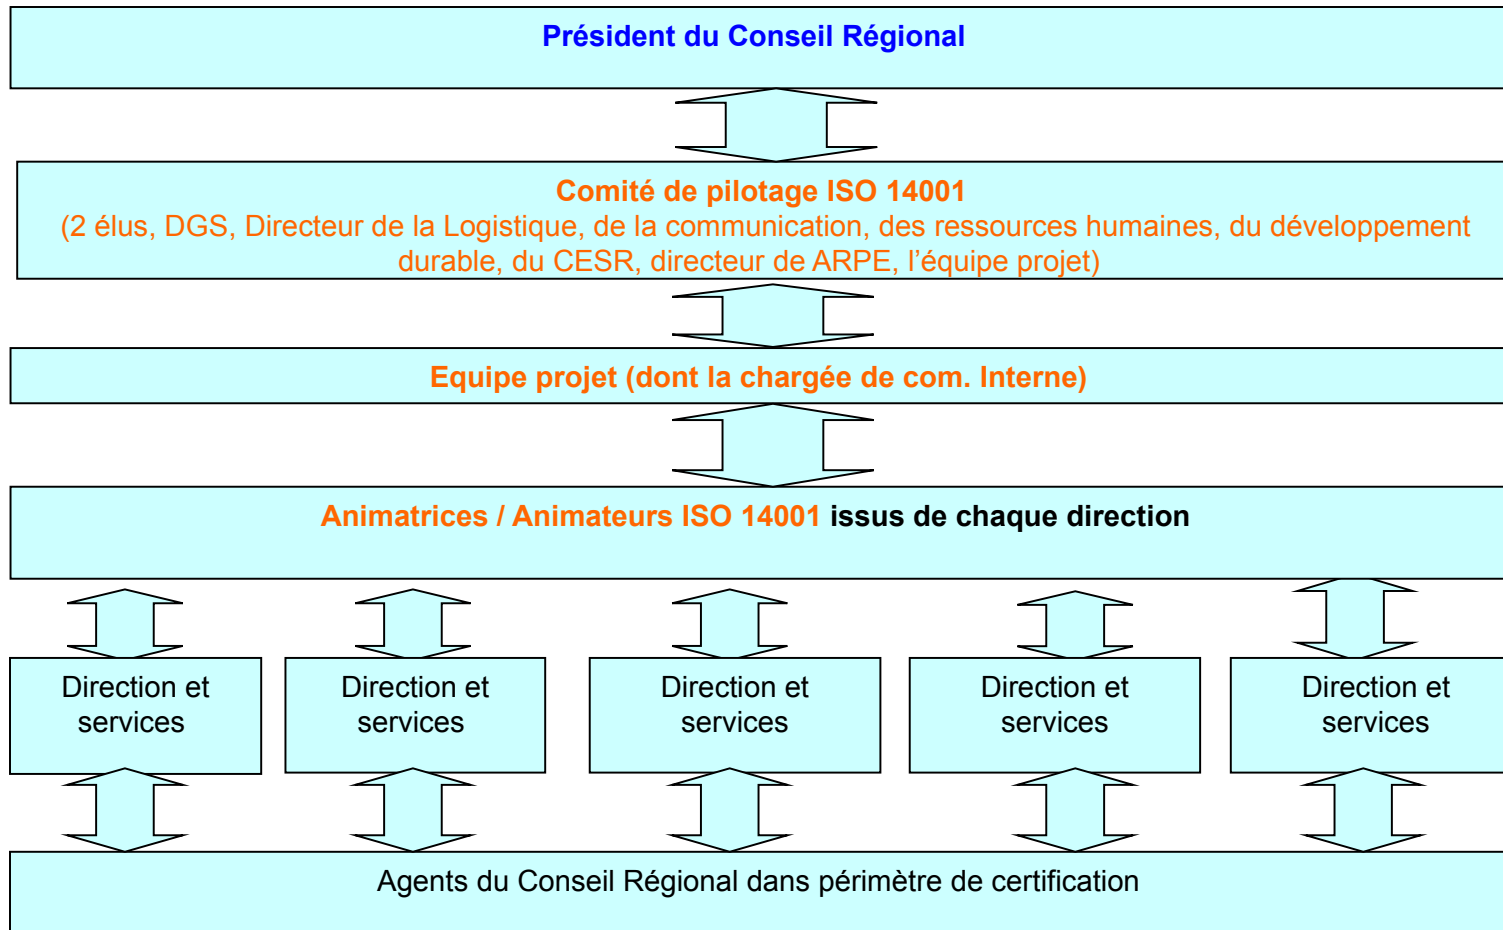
Président du Conseil Régional

Comité de pilotage ISO 14001
(2 élus, DGS, Directeur de la Logistique, de la communication, des ressources humaines, du développement durable, du CESR, directeur de ARPE, l'équipe projet)

Equipe projet (dont la chargée de com. Interne)

Animatrices / Animateurs ISO 14001 issus de chaque direction

Direction et services

Direction et services

Direction et services

Direction et services

Direction et services

Agents du Conseil Régional dans périmètre de certification